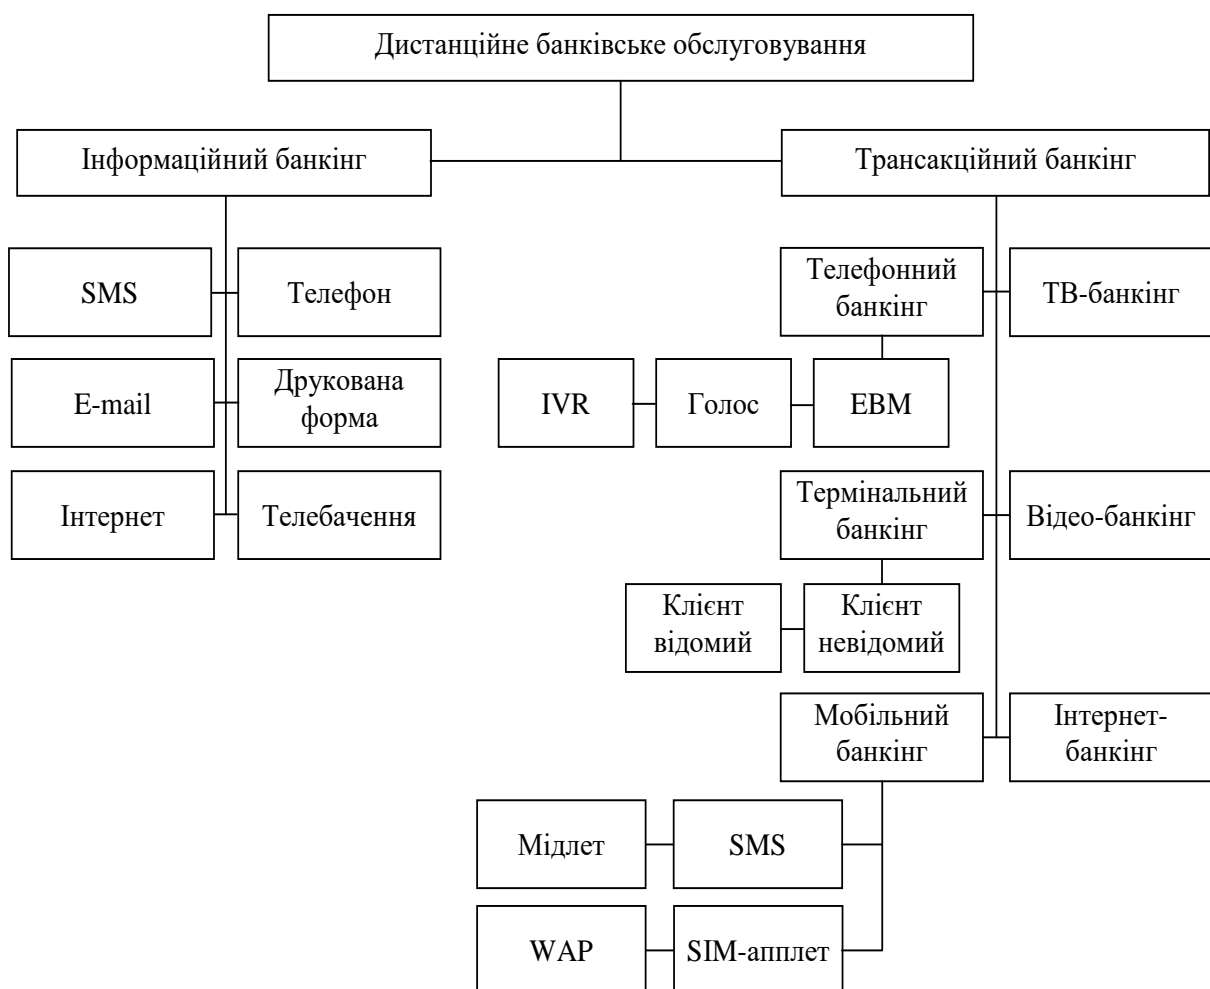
Дистанційне банківське обслуговування

Інформаційний банкінг

Трансакційний банкінг

SMS

Телефон

E-mail

Друкована форма

Інтернет

Телебачення

Телефонний банкінг

ТВ-банкінг

IVR

Голос

ЕВМ

Термінальний банкінг

Відео-банкінг

Клієнт відомий

Клієнт невідомий

Мобільний банкінг

Інтернет-банкінг

Мідлет

SMS

WAP

SIM-апплет